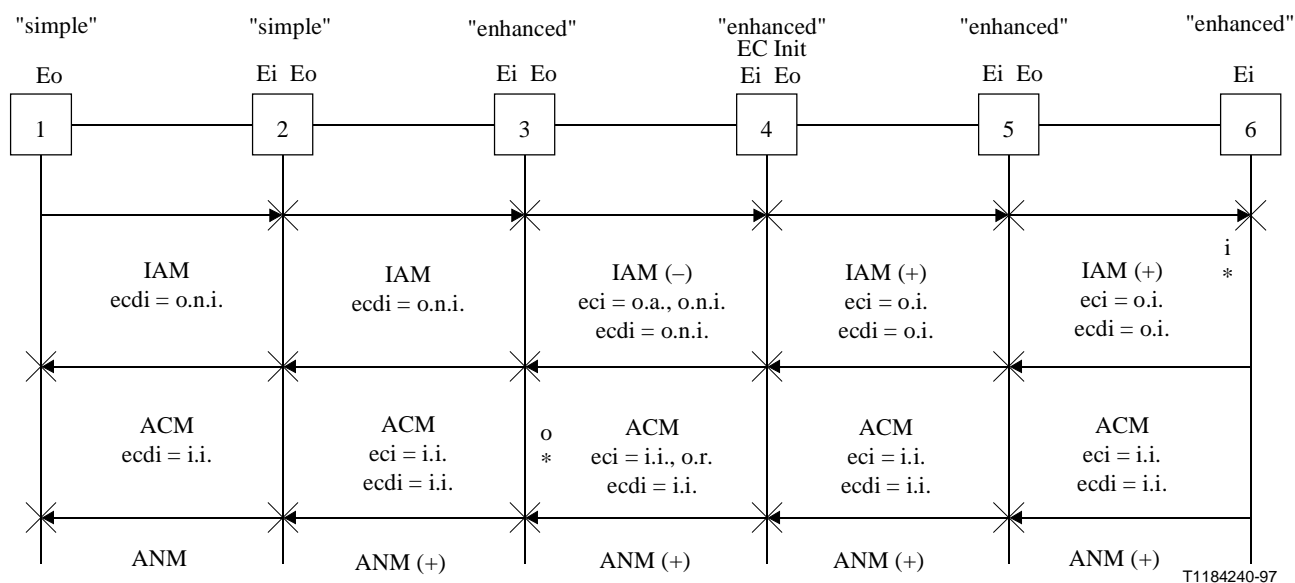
"simple" "simple" "enhanced" "enhanced" EC Init "enhanced" "enhanced"

Eo Ei Eo Ei Eo Ei Eo Ei Eo Ei

1 2 3 4 5 6

IAM
ecdi = o.n.i.

IAM
ecdi = o.n.i.

IAM (–)
eci = o.a., o.n.i.
ecdi = o.n.i.

IAM (+)
eci = o.i.
ecdi = o.i.

IAM (+)
eci = o.i.
ecdi = o.i.

i
*

ACM
ecdi = i.i.

ACM
eci = i.i.
ecdi = i.i.

o
*

ACM
eci = i.i., o.r.
ecdi = i.i.

ACM
eci = i.i.
ecdi = i.i.

ACM
eci = i.i.
ecdi = i.i.

ANM

ANM (+)

ANM (+)

ANM (+)

ANM (+)

T1184240-97